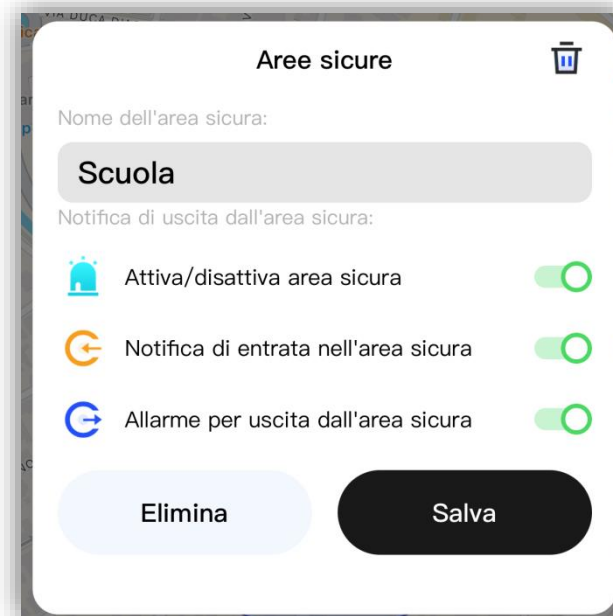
Aree sicure

Nome dell'area sicura:

Scuola

Notifica di uscita dall'area sicura:

Attiva/disattiva area sicura

Notifica di entrata nell'area sicura

Allarme per uscita dall'area sicura

Elimina

Salva